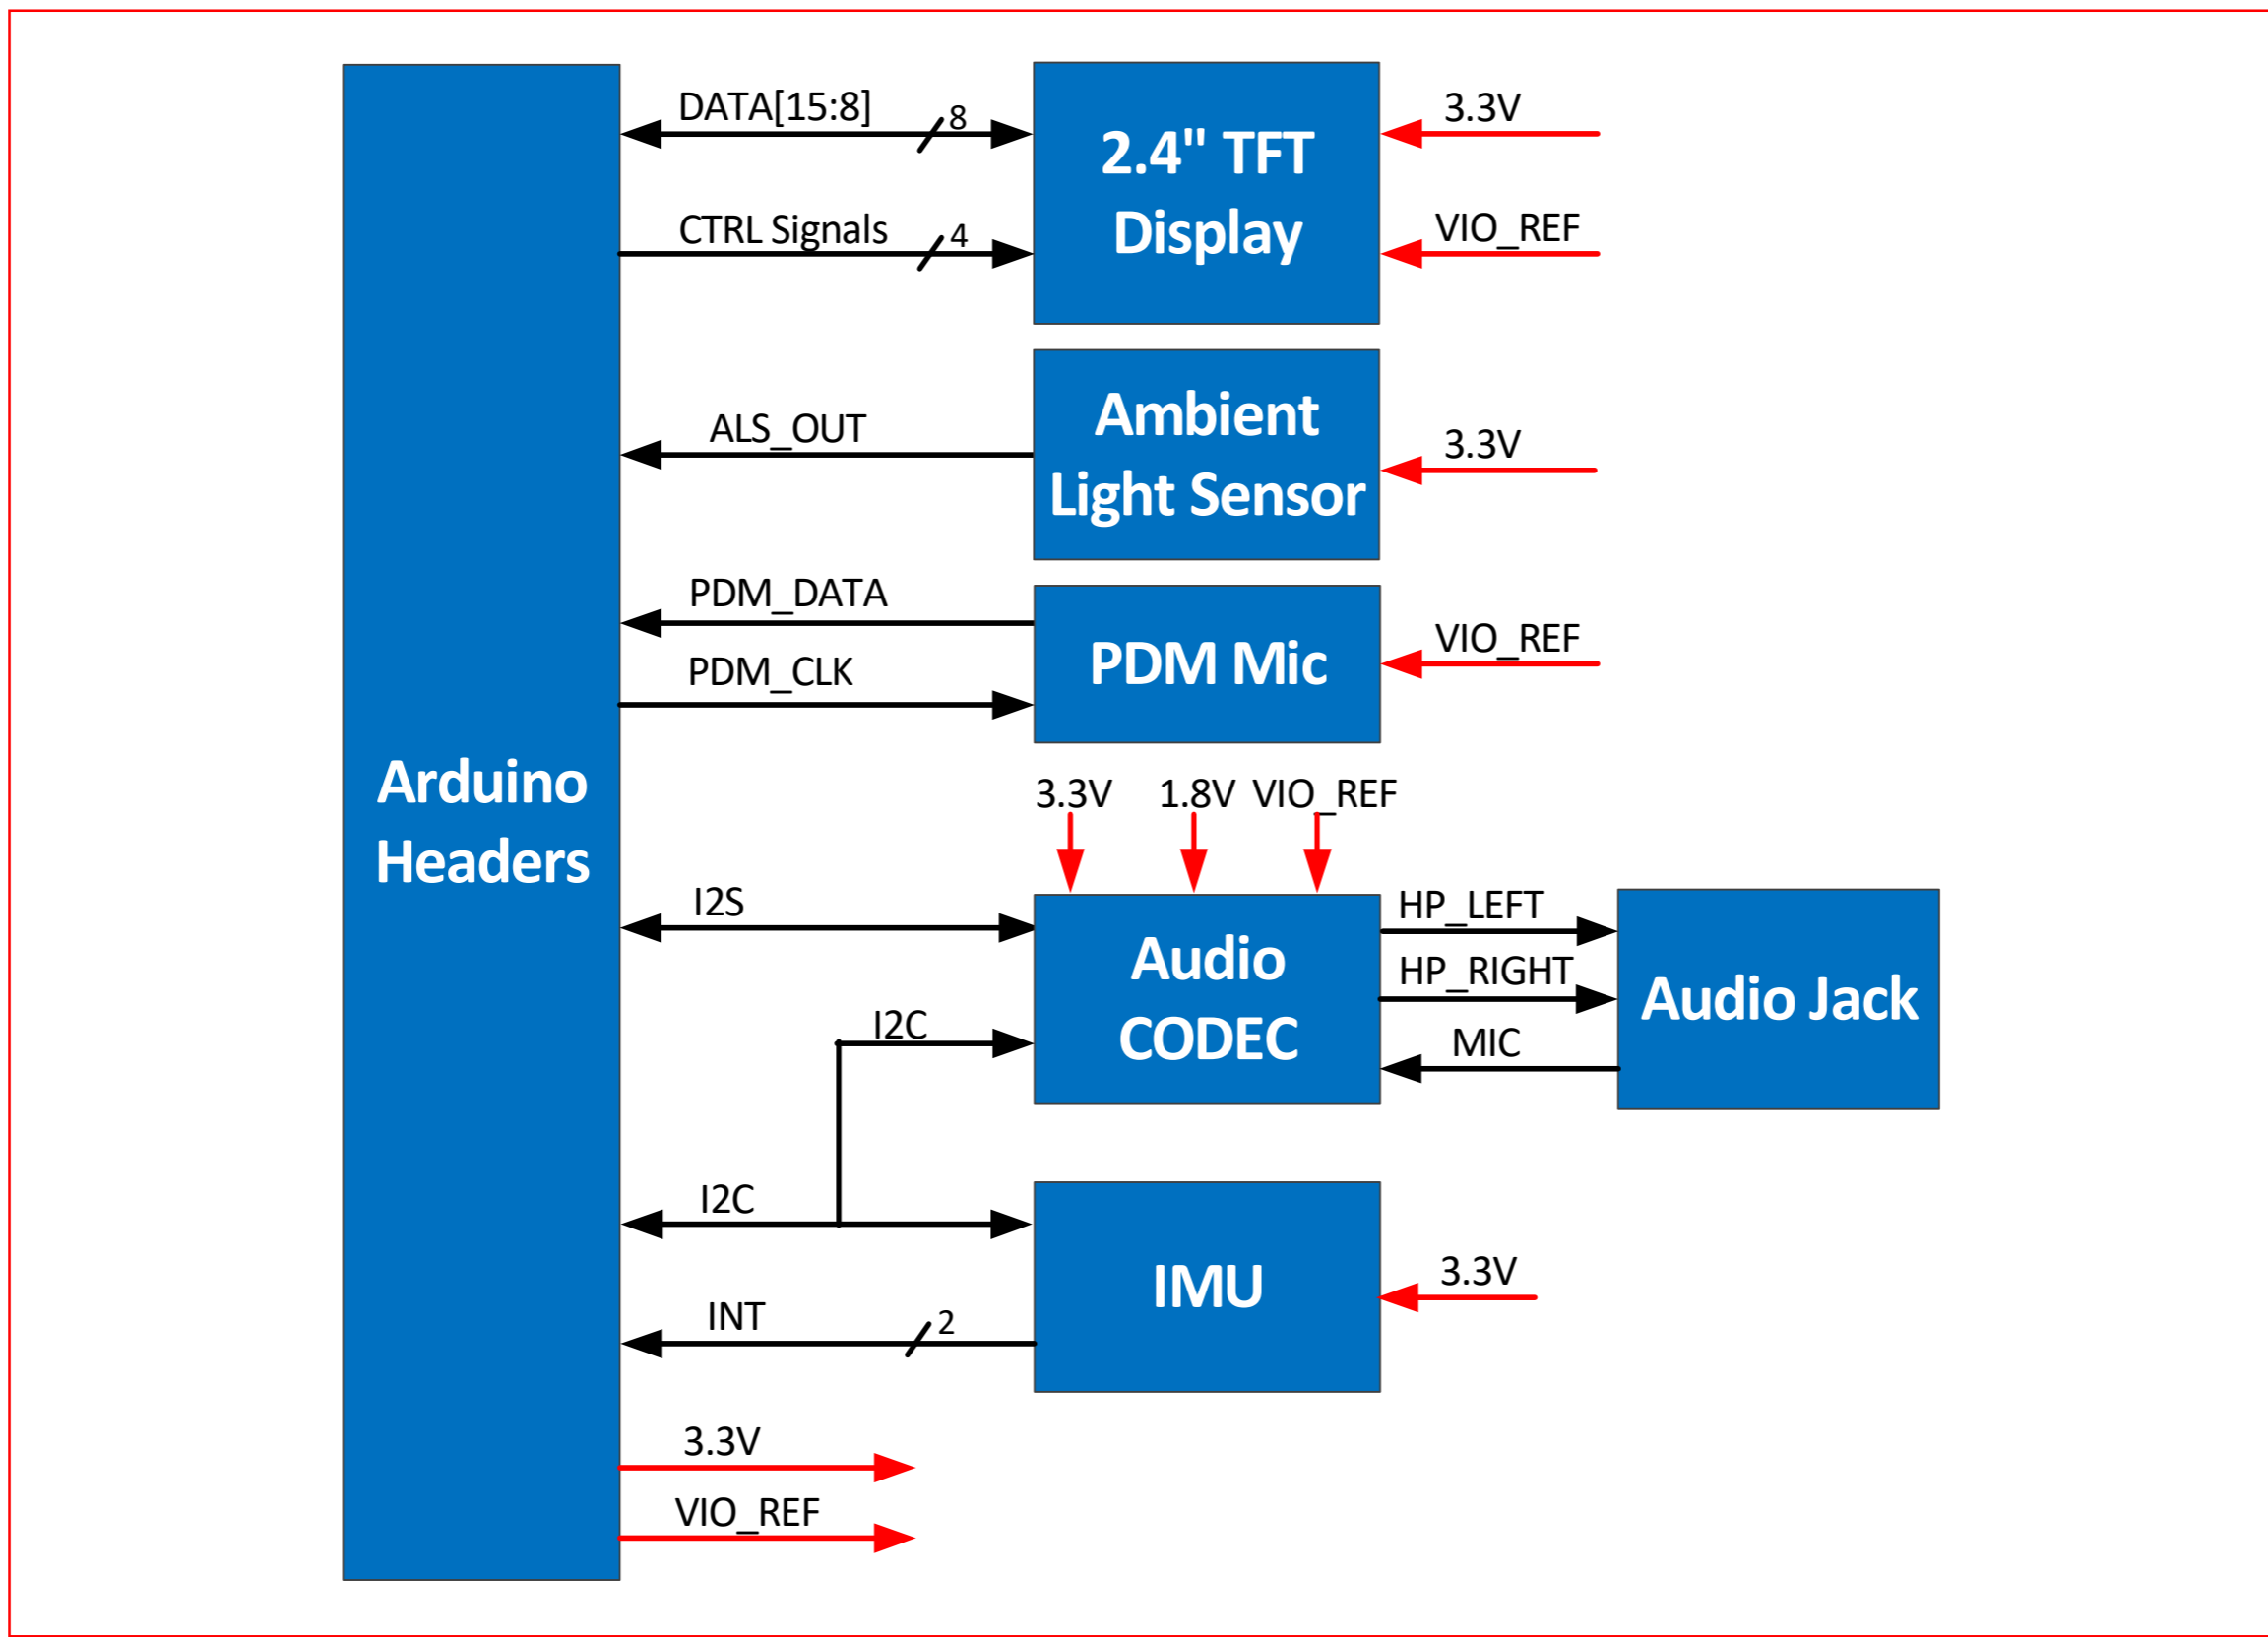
Arduino Headers

DATA[15:8] 8

CTRL Signals 4

2.4" TFT Display

3.3V

VIO_REF

ALS_OUT

Ambient Light Sensor

3.3V

PDM_DATA

PDM_CLK

PDM Mic

VIO_REF

3.3V 1.8V VIO_REF

I2S

I2C

Audio CODEC

HP_LEFT

HP_RIGHT

MIC

Audio Jack

I2C

IMU

3.3V

INT 2

3.3V

VIO_REF